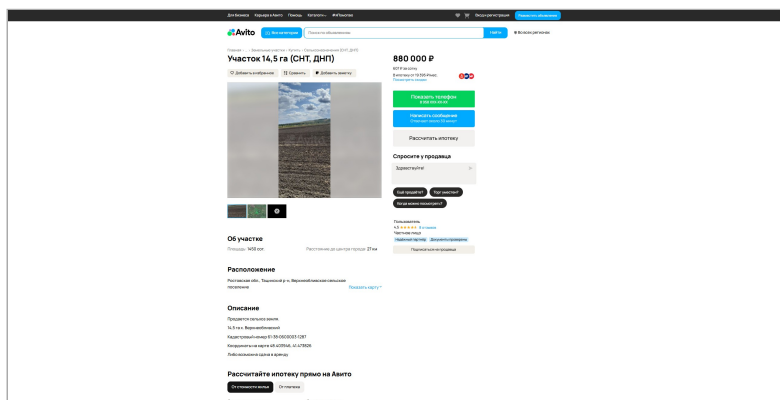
Для бизнеса Карьера в Авито Помощь Каталоги #яПомогаю Вход и регистрация Разместить объявление

Avito Все категории Поиск по объявлениям Найти Во всех регионах

Главная · ... · Земельные участки · Купить · Сельхозназначения (СНТ, ДНП)

Участок 14,5 га (СНТ, ДНП)

Добавить в избранное Сравнить Добавить заметку

880 000 ₽

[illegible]

Показать телефон
8 9XX XXX-XX-XX

Написать сообщение
Отвечает около 30 минут

Рассчитать ипотеку

Спросите у продавца

Здравствуйте!

Ещё продаёте? Торг уместен? Когда можно посмотреть?

Пользователь
4.5 ★★★★★ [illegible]
Частное лицо
Надёжный партнёр Документы проверены

Подписаться на продавца

Об участке

Площадь: 1450 сот.

Расстояние до центра города: 27 км

Расположение

Ростовская обл., Тацинский р-н, Верхнеобливское сельское поселение

Показать карту

Описание

Продается сельхоз земля.

14.5 га х. Верхнеобливский

Кадастровый номер 61-38-0600003-1287

Координаты на карте 48.401946, 41.478806

Либо возможна сдача в аренду

Рассчитайте ипотеку прямо на Авито

От стоимости жилья От платежа